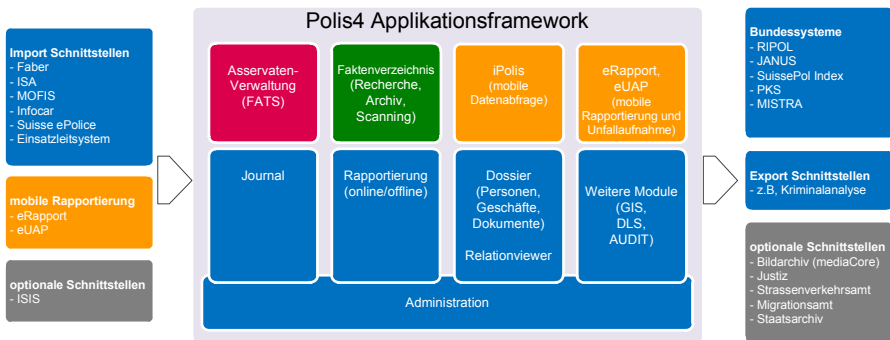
Import Schnittstellen
- Faber
- ISA
- MOFIS
- Infocar
- Suisse ePolice
- Einsatzleitsystem

mobile Rapportierung
- eRapport
- eUAP

optionale Schnittstellen
- ISIS

Polis4 Applikationsframework

Asservaten-Verwaltung (FATS)

Faktenverzeichnis (Recherche, Archiv, Scanning)

iPolis (mobile Datenabfrage)

eRapport, eUAP (mobile Rapportierung und Unfallaufnahme)

Journal

Rapportierung (online/offline)

Dossier (Personen, Geschäfte, Dokumente)

Relationviewer

Weitere Module (GIS, DLS, AUDIT)

Administration

Bundessysteme
- RIPOL
- JANUS
- SuissePol Index
- PKS
- MISTRA

Export Schnittstellen
- z.B, Kriminalanalyse

optionale Schnittstellen
- Bildarchiv (mediaCore)
- Justiz
- Strassenverkehrsamt
- Migrationsamt
- Staatsarchiv